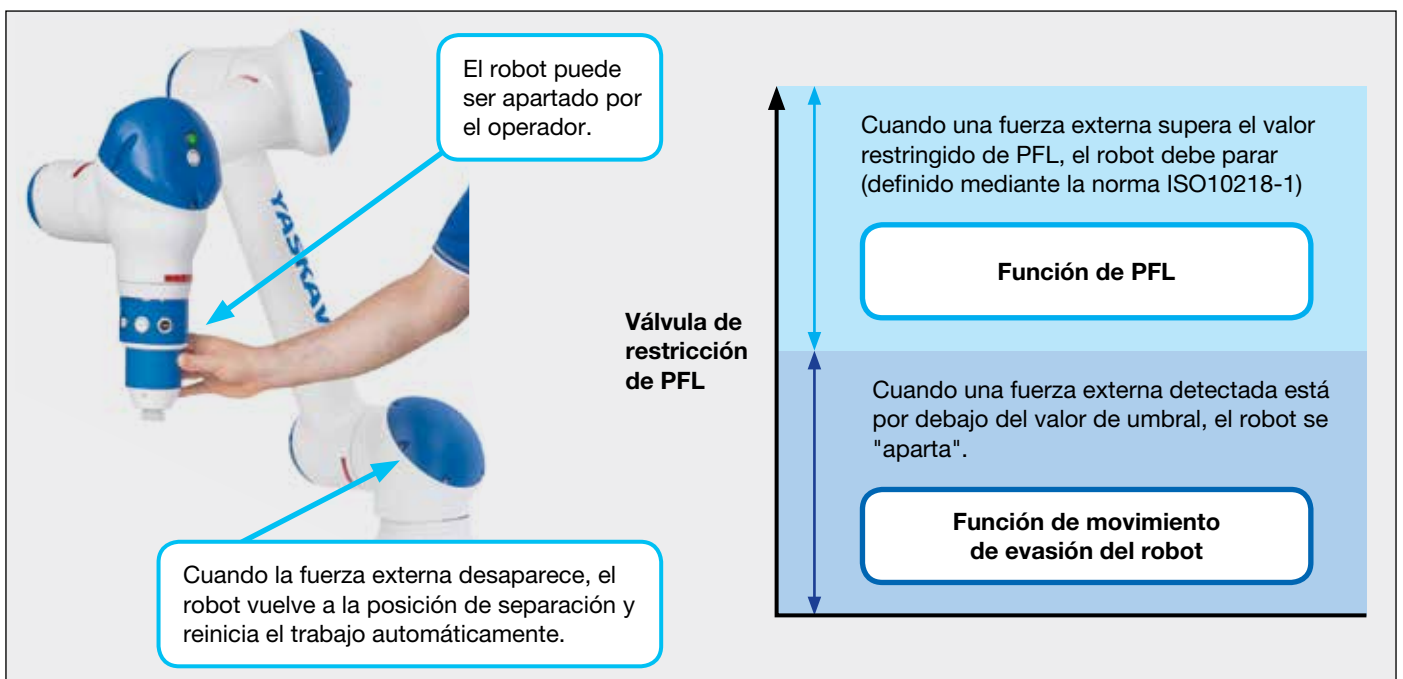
El robot puede ser apartado por el operador.

YASKAW

Cuando la fuerza externa desaparece, el robot vuelve a la posición de separación y reinicia el trabajo automáticamente.

Válvula de restricción de PFL

Cuando una fuerza externa supera el valor restringido de PFL, el robot debe parar (definido mediante la norma ISO10218-1)

Función de PFL

Cuando una fuerza externa detectada está por debajo del valor de umbral, el robot se "aparta".

Función de movimiento de evasión del robot